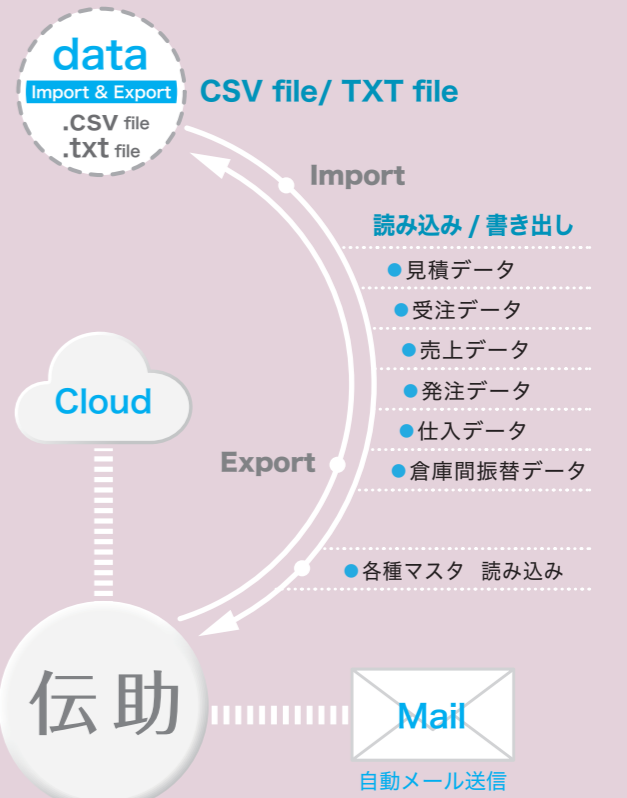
data
Import & Export
.CSV file
.txt file

CSV file/ TXT file

Import

読み込み / 書き出し

見積データ

受注データ

売上データ

発注データ

仕入データ

倉庫間振替データ

Export

各種マスタ　読み込み

Cloud

伝助

Mail

自動メール送信